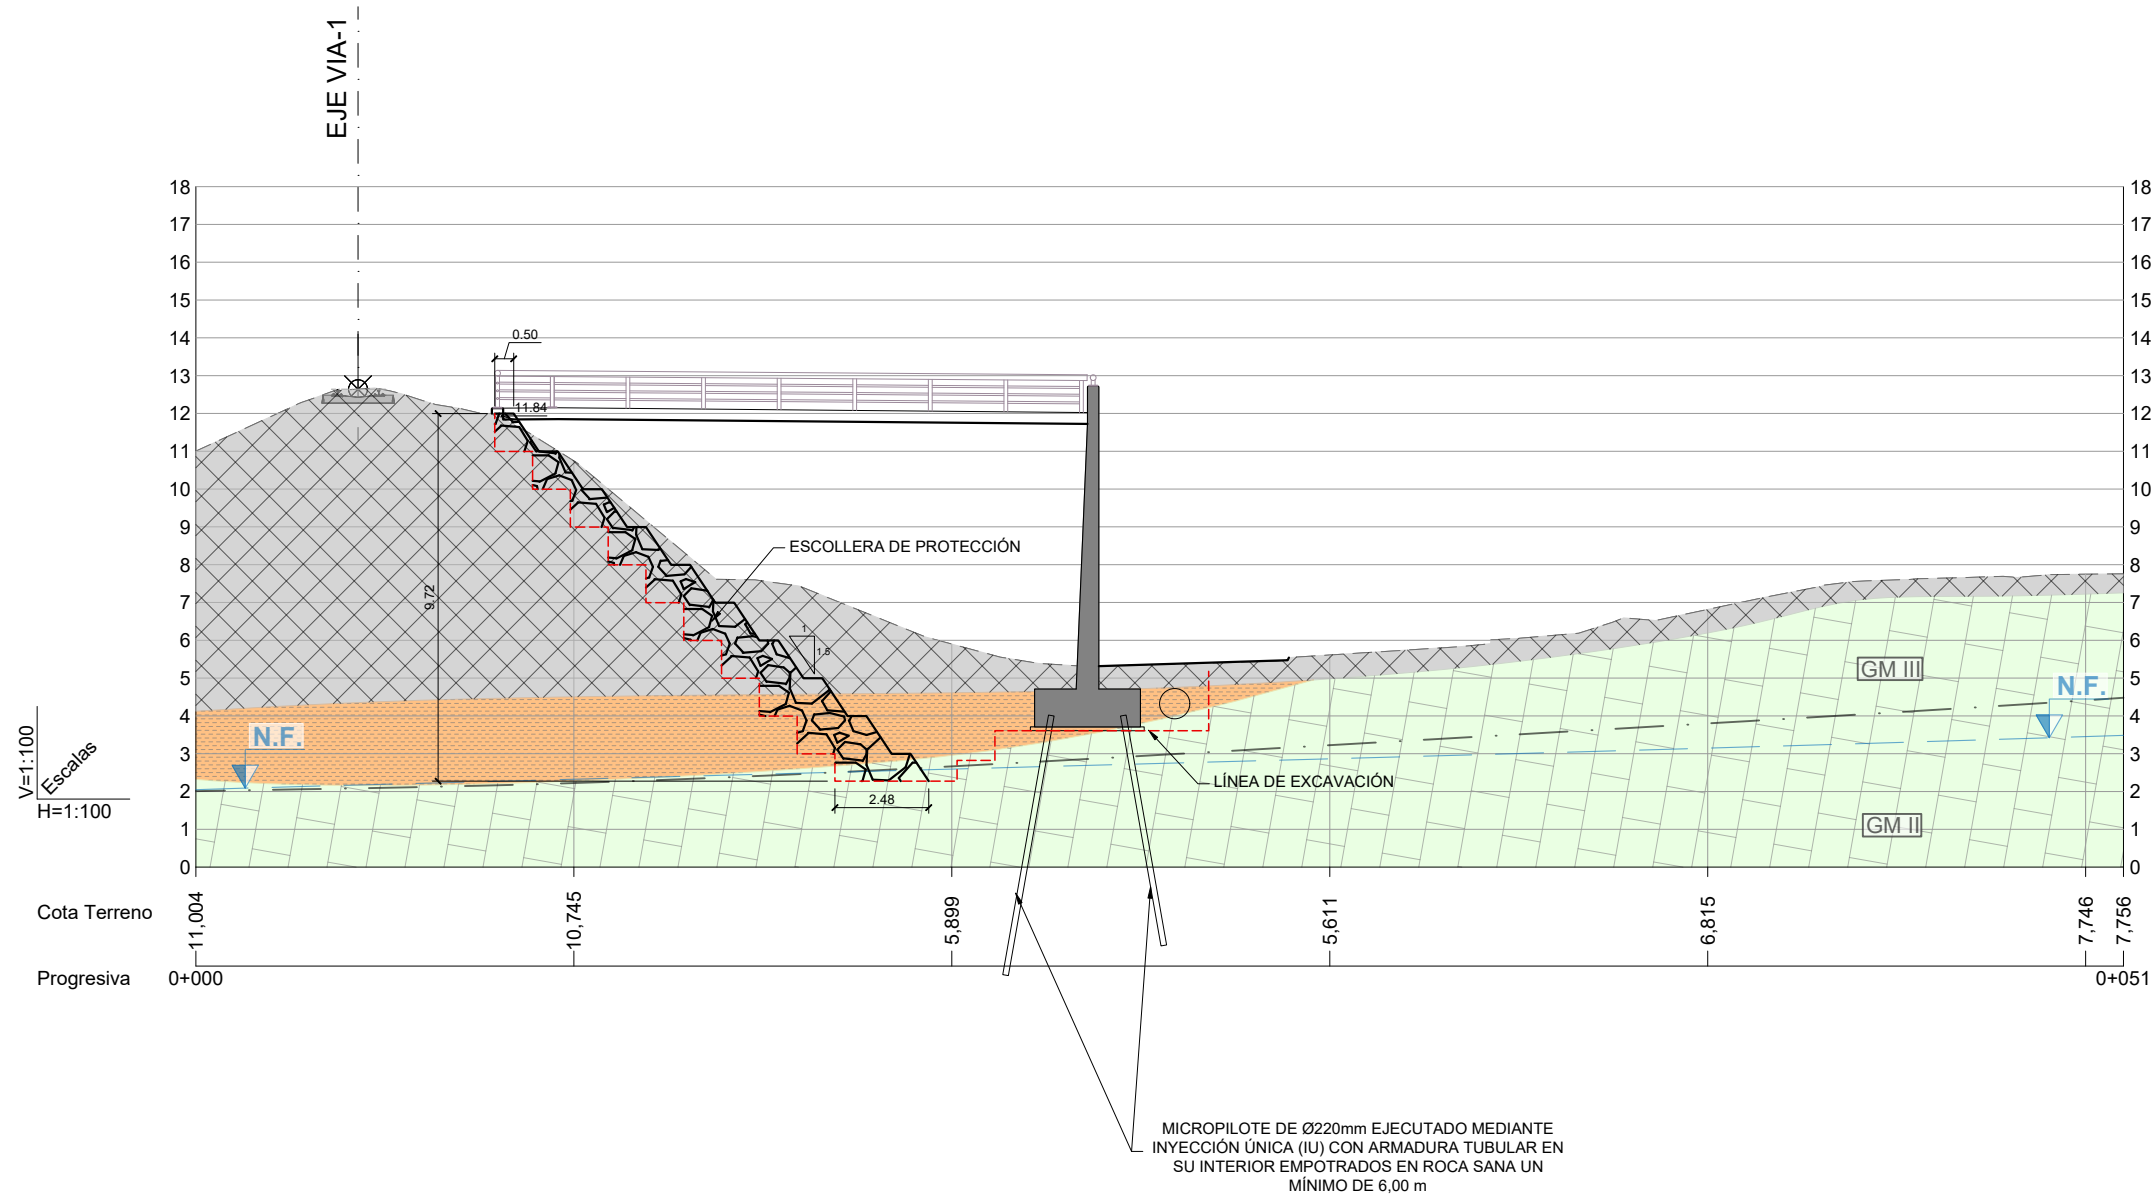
EJE VIA-1

18
17
16
15
14
13
12
11
10
9
8
7
6
5
4
3
2
1
0

0.50
11.84
9.72
ESCOLLERA DE PROTECCIÓN
1
1.5
N.F.
2.48
LÍNEA DE EXCAVACIÓN
GM III
N.F.
GM II

V=1:100
Escalas
H=1:100

Cota Terreno
11,004
10,745
5,899
5,611
6,815
7,746
7,756

Progresiva
0+000
0+051

MICROPILOTE DE Ø220mm EJECUTADO MEDIANTE INYECCIÓN ÚNICA (IU) CON ARMADURA TUBULAR EN SU INTERIOR EMPOTRADOS EN ROCA SANA UN MÍNIMO DE 6,00 m